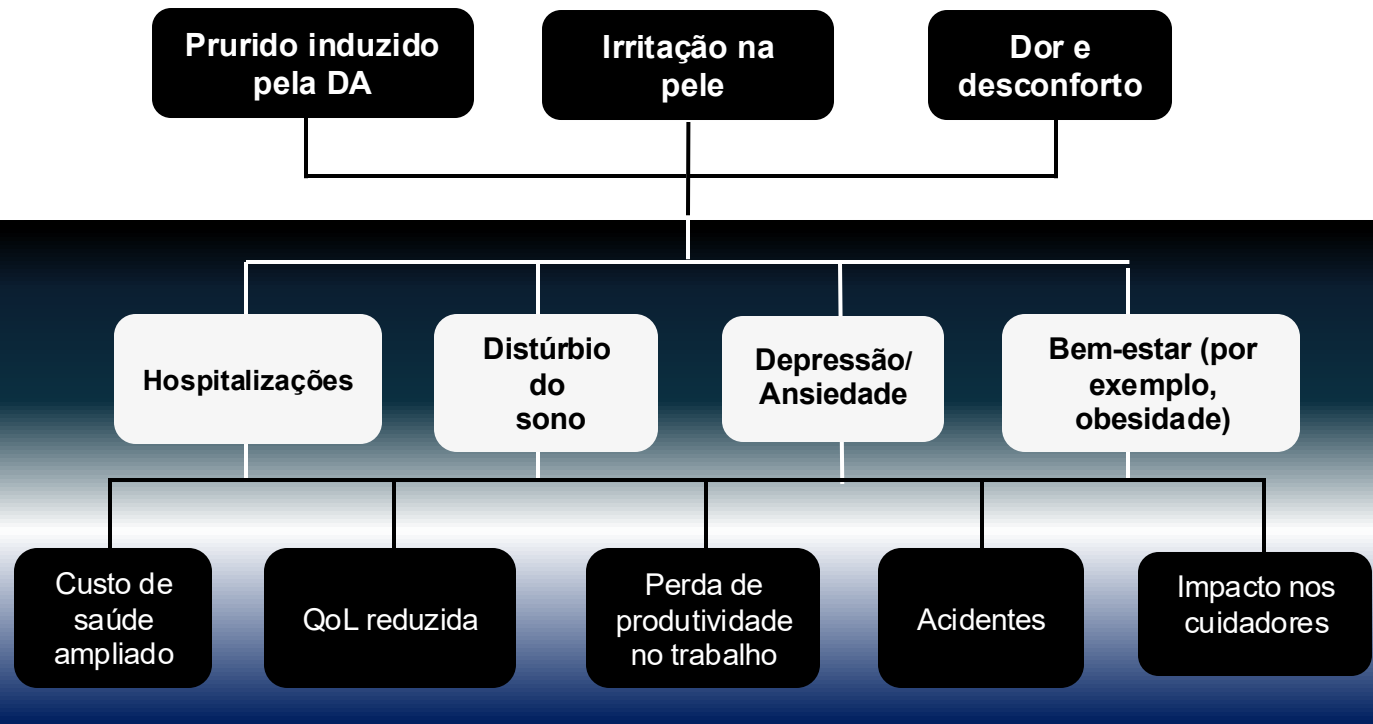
Prurido induzido pela DA

Irritação na pele

Dor e desconforto

Hospitalizações

Distúrbio do sono

Depressão/ Ansiedade

Bem-estar (por exemplo, obesidade)

Custo de saúde ampliado

QoL reduzida

Perda de produtividade no trabalho

Acidentes

Impacto nos cuidadores